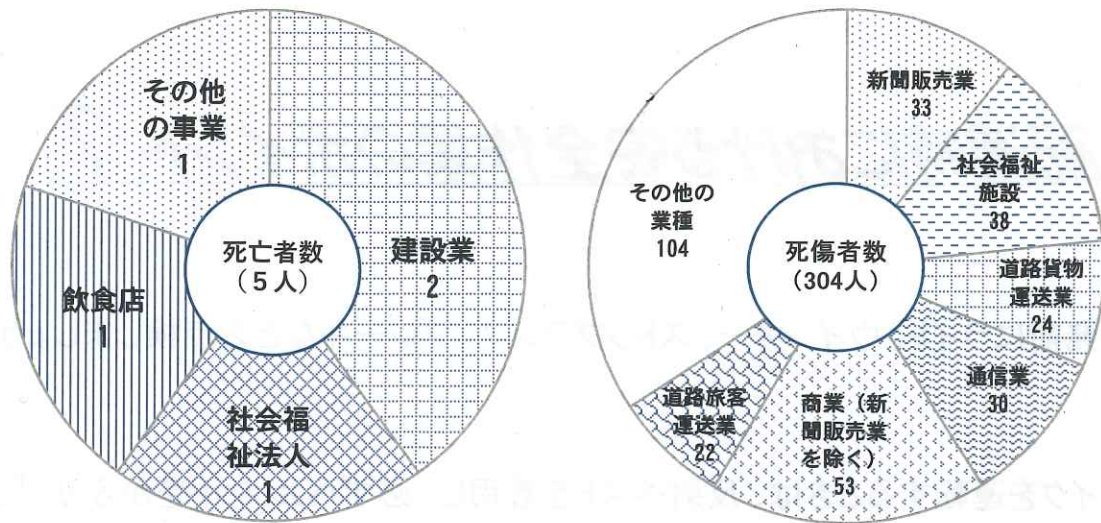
死亡者数
（5人）

建設業
2

社会福祉法人
1

飲食店
1

その他の事業
1

死傷者数
（304人）

新聞販売業
33

社会福祉施設
38

道路貨物運送業
24

通信業
30

商業（新聞販売業を除く）
53

道路旅客運送業
22

その他の業種
104